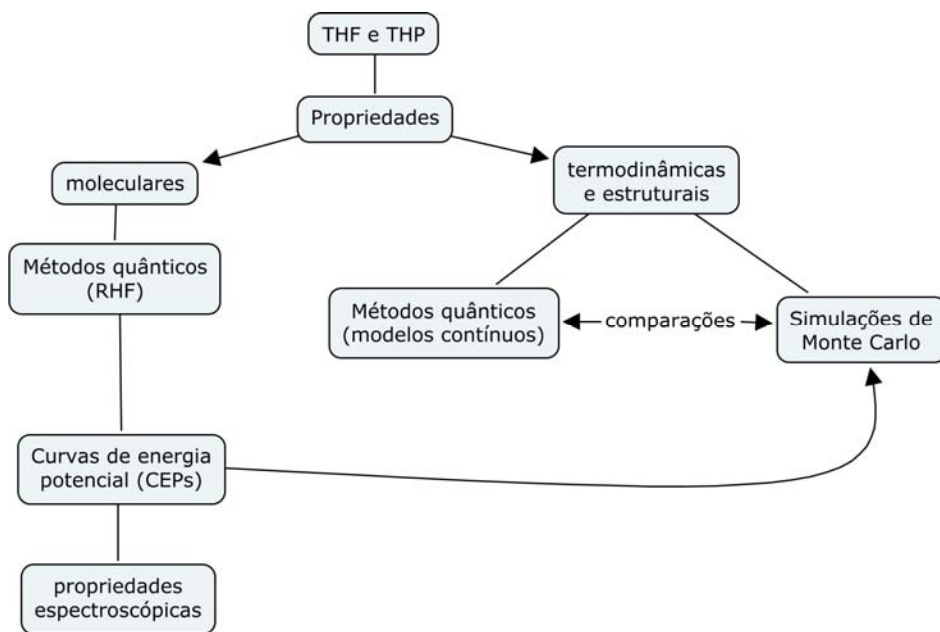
THF e THP

Propriedades

moleculares

termodinâmicas e estruturais

Métodos quânticos (RHF)

Métodos quânticos (modelos contínuos)

comparações

Simulações de Monte Carlo

Curvas de energia potencial (CEPs)

propriedades espectroscópicas